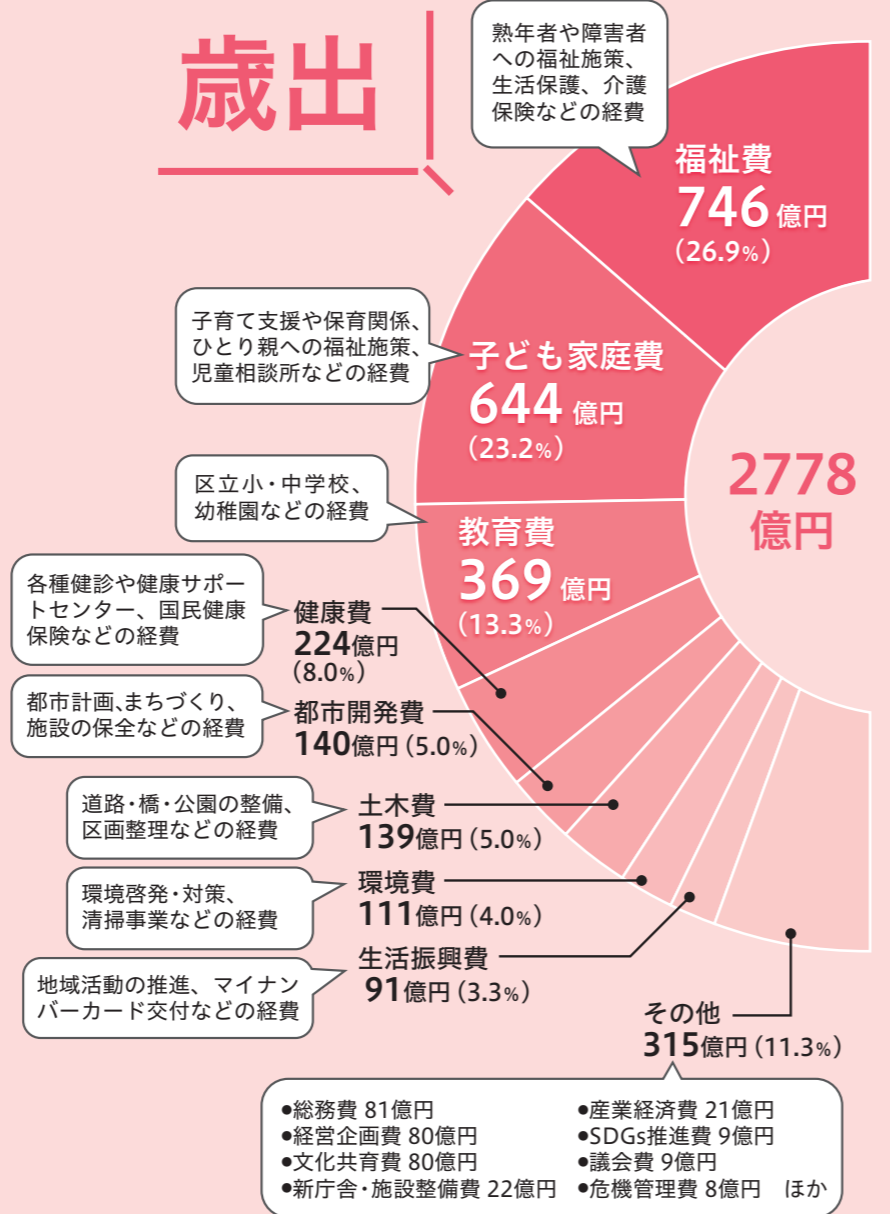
歳出

熟年者や障害者への福祉施策、生活保護、介護保険などの経費

福祉費
746億円
(26.9%)

子育て支援や保育関係、ひとり親への福祉施策、児童相談所などの経費

子ども家庭費
644億円
(23.2%)

2778億円

区立小・中学校、幼稚園などの経費

教育費
369億円
(13.3%)

各種健診や健康サポートセンター、国民健康保険などの経費

健康費
224億円
(8.0%)

都市計画、まちづくり、施設の保全などの経費

都市開発費
140億円 (5.0%)

道路・橋・公園の整備、区画整理などの経費

土木費
139億円 (5.0%)

環境啓発・対策、清掃事業などの経費

環境費
111億円 (4.0%)

地域活動の推進、マイナンバーカード交付などの経費

生活振興費
91億円 (3.3%)

その他
315億円 (11.3%)

●総務費 81億円
●経営企画費 80億円
●文化共育費 80億円
●新庁舎・施設整備費 22億円
●産業経済費 21億円
●SDGs推進費 9億円
●議会費 9億円
●危機管理費 8億円 ほか